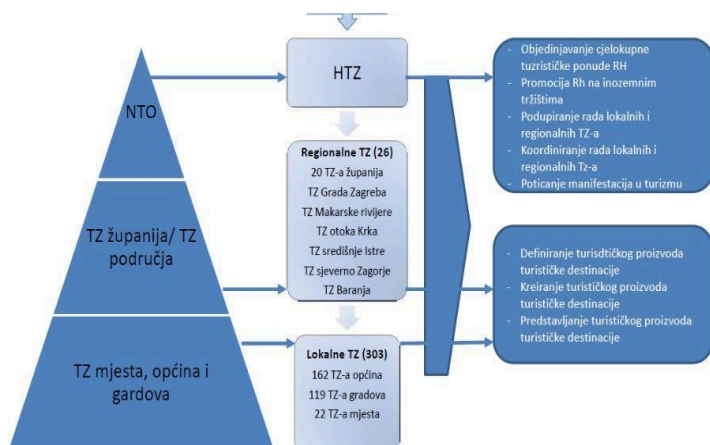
NTO

TZ županija/ TZ područja

TZ mjesta, općina i gardova

HTZ

Regionalne TZ (26)
20 TZ-a županija
TZ Grada Zagreba
TZ Makarske rivijere
TZ otoka Krka
TZ središnje Istre
TZ sjeverno Zagorje
TZ Baranja

Lokalne TZ (303)
162 TZ-a općina
119 TZ-a gradova
22 TZ-a mjesta

- Objedinjavanje cjelokupne turističke ponude RH
- Promocija Rh na inozemnim tržištima
- Podupiranje rada lokalnih i regionalnih TZ-a
- Koordiniranje rada lokalnih i regionalnih Tz-a
- Poticanje manifestacija u turizmu

- Definiranje turisdtičkog proizvoda turističke destinacije
- Kreiranje turističkog proizvoda turističke destinacije
- Predstavljanje turističkog proizvoda turističke destinacije